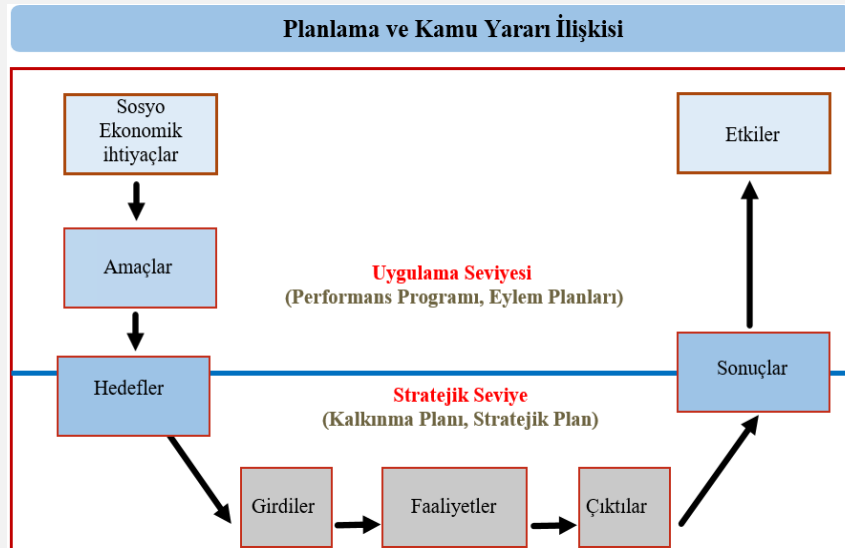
Planlama ve Kamu Yararı İlişkisi

Sosyo Ekonomik ihtiyaçlar

Amaçlar

Hedefler

Etkiler

Sonuçlar

Uygulama Seviyesi
(Performans Programı, Eylem Planları)

Stratejik Seviye
(Kalkınma Planı, Stratejik Plan)

Girdiler

Faaliyetler

Çıktılar